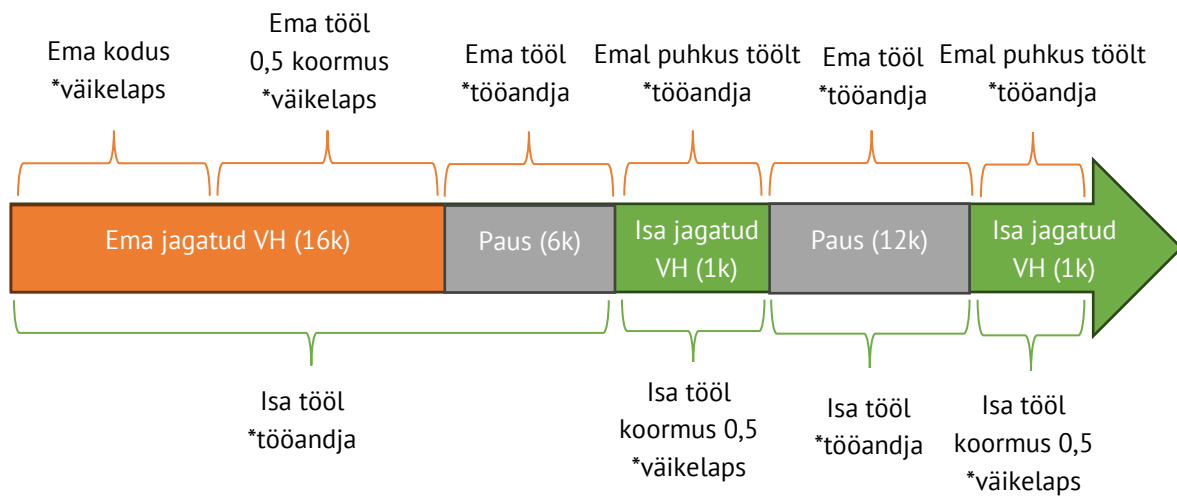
Ema kodus
*väikelaps

Ema tööl
0,5 koormus
*väikelaps

Ema tööl
*tööandja

Emal puhkus töölt
*tööandja

Ema tööl
*tööandja

Emal puhkus töölt
*tööandja

Ema jagatud VH (16k)

Paus (6k)

Isa jagatud VH (1k)

Paus (12k)

Isa jagatud VH (1k)

Isa tööl
*tööandja

Isa tööl
koormus 0,5
*väikelaps

Isa tööl
*tööandja

Isa tööl
koormus 0,5
*väikelaps